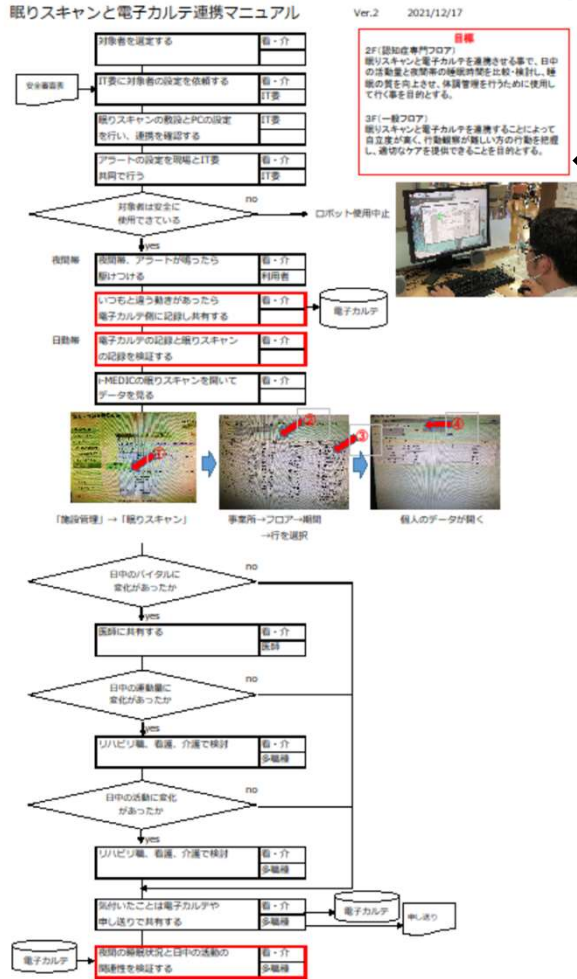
眠りスキャンと電子カルテ連携マニュアル　Ver.2　2021/12/17

目標
2F(認知症専門フロア)
眠りスキャンと電子カルテを連携させる事で、日中の活動量と夜間帯の睡眠時間を比較・検討し、睡眠の質を向上させ、体調管理を行うために使用して行く事を目的とする。

3F(一般フロア)
眠りスキャンと電子カルテを連携することによって自立度が高く、行動観察が難しい方の行動を把握し、適切なケアを提供できることを目的とする。

対象者を選定する　看・介

安全審査表

IT委に対象者の設定を依頼する　看・介　IT委

眠りスキャンの設設とPCの設定を行い、連携を確認する　IT委

アラートの設定を現場とIT委共同で行う　看・介　IT委

対象者は安全に使用できている

no

ロボット使用中止

yes

夜間帯

夜間帯、アラートが鳴ったら駆けつける　看・介　利用者

いつもと違う動きがあったら電子カルテ側に記録し共有する　看・介

電子カルテ

日勤帯

電子カルテの記録と眠りスキャンの記録を検証する　看・介

i-MEDICの眠りスキャンを開いてデータを見る　看・介

①　②　③　④

「施設管理」→「眠りスキャン」

事業所→フロアー→期間→行を選択

個人のデータが開く

日中のバイタルに変化があったか

no

yes

医師に共有する　看・介　医師

日中の運動量に変化があったか

no

yes

リハビリ職、看護、介護で検討　看・介　多職種

日中の活動に変化があったか

no

yes

リハビリ職、看護、介護で検討　看・介　多職種

気付いたことは電子カルテや申し送りで共有する　看・介　多職種

電子カルテ

申し送り

電子カルテ

夜間の睡眠状況と日中の活動の関連性を検証する　看・介　多職種